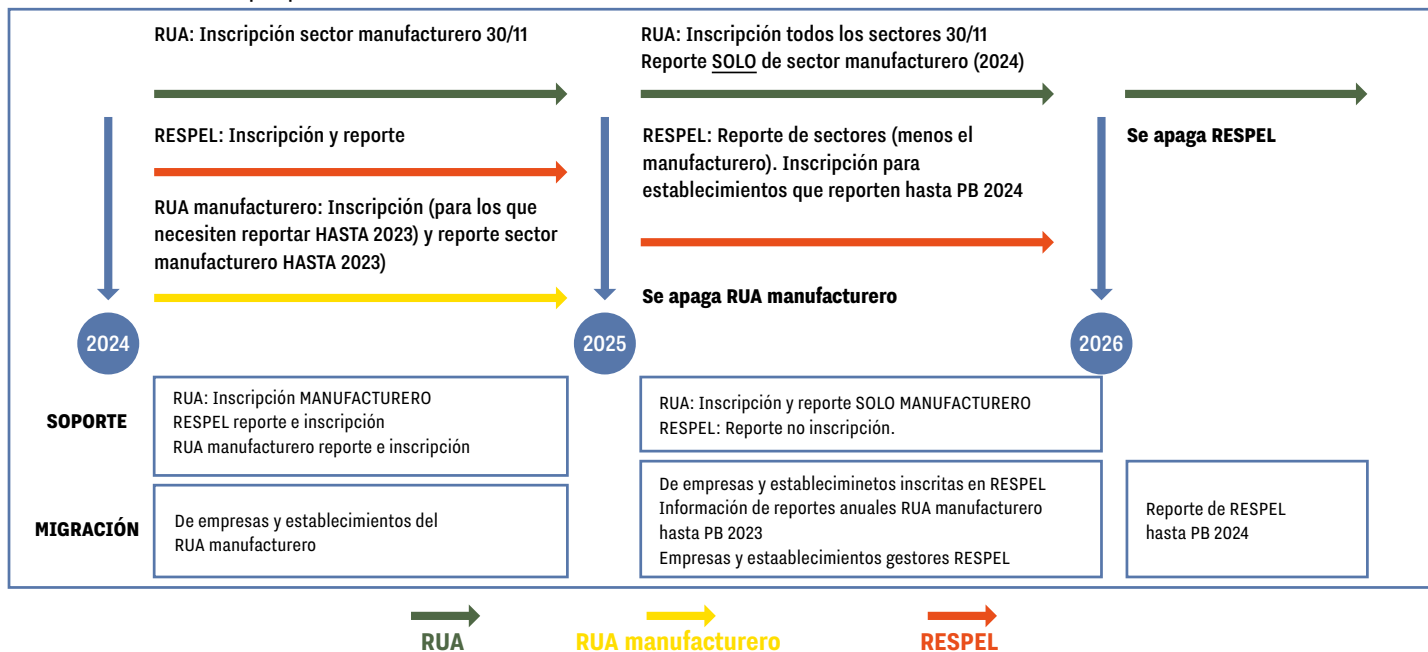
RUA: Inscripción sector manufacturero 30/11

RESPEL: Inscripción y reporte

RUA manufacturero: Inscripción (para los que necesiten reportar HASTA 2023) y reporte sector manufacturero HASTA 2023)

RUA: Inscripción todos los sectores 30/11
Reporte SOLO de sector manufacturero (2024)

RESPEL: Reporte de sectores (menos el manufacturero). Inscripción para establecimientos que reporten hasta PB 2024

Se apaga RUA manufacturero

Se apaga RESPEL

2024

2025

2026

SOPORTE

RUA: Inscripción MANUFACTURERO
RESPEL reporte e inscripción
RUA manufacturero reporte e inscripción

RUA: Inscripción y reporte SOLO MANUFACTURERO
RESPEL: Reporte no inscripción.

MIGRACIÓN

De empresas y establecimientos del RUA manufacturero

De empresas y estableciminetos inscritas en RESPEL
Información de reportes anuales RUA manufacturero hasta PB 2023
Empresas y estaablecimientos gestores RESPEL

Reporte de RESPEL hasta PB 2024

RUA

RUA manufacturero

RESPEL